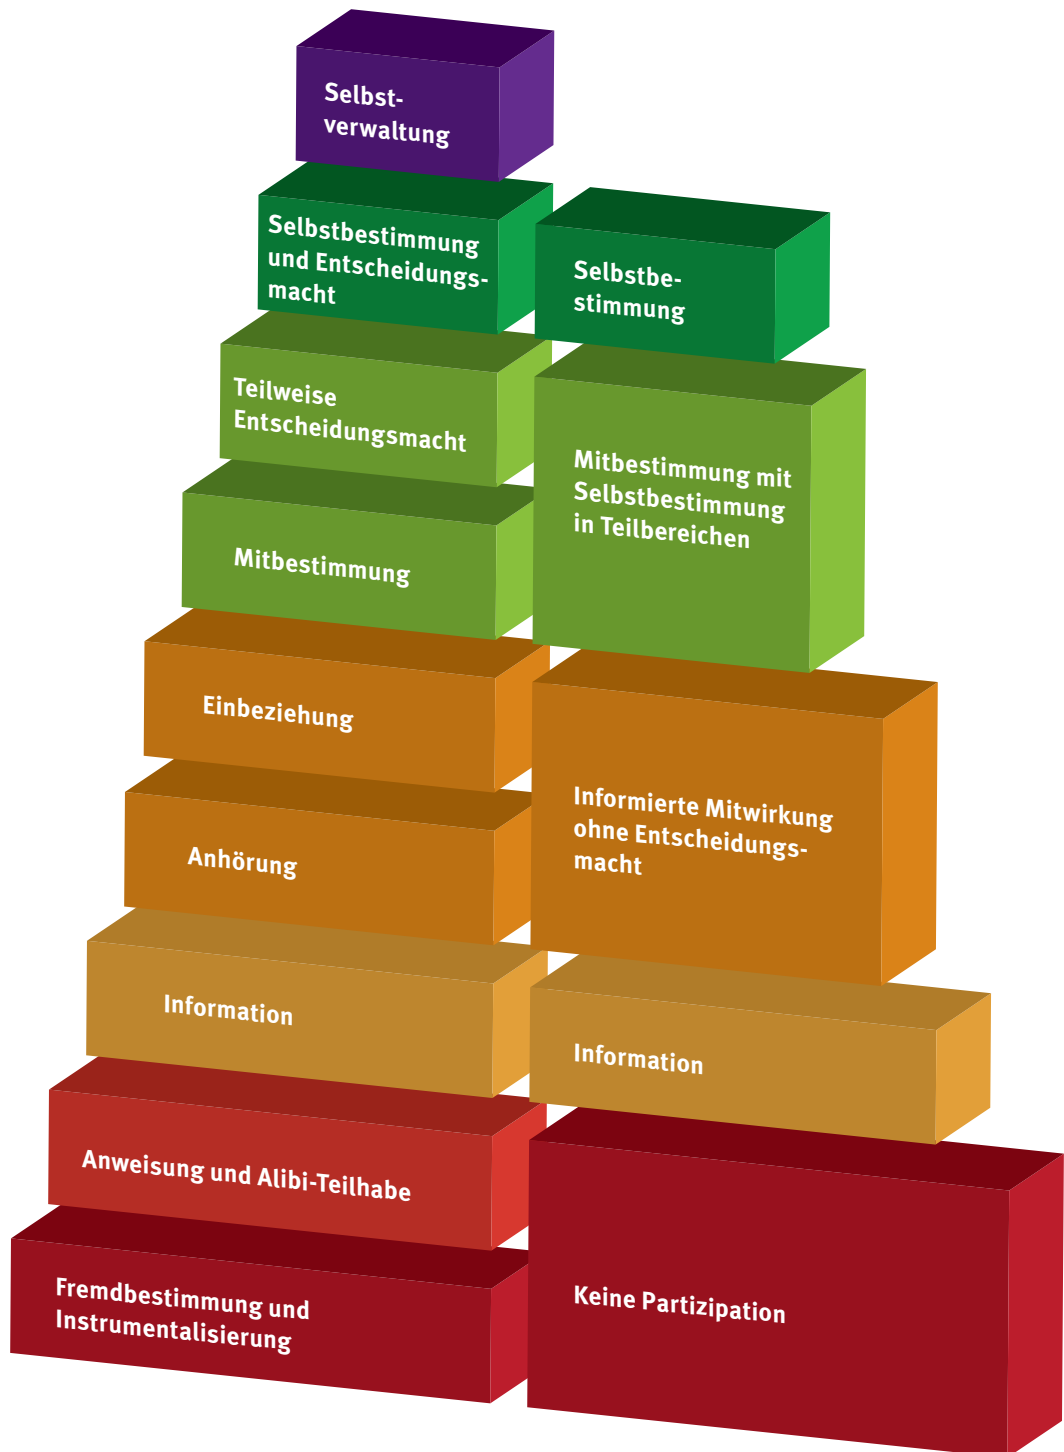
Selbstverwaltung

Selbstbestimmung und Entscheidungsmacht

Selbstbestimmung

Teilweise Entscheidungsmacht

Mitbestimmung mit Selbstbestimmung in Teilbereichen

Mitbestimmung

Einbeziehung

Anhörung

Informierte Mitwirkung ohne Entscheidungsmacht

Information

Information

Anweisung und Alibi-Teilhabe

Fremdbestimmung und Instrumentalisierung

Keine Partizipation